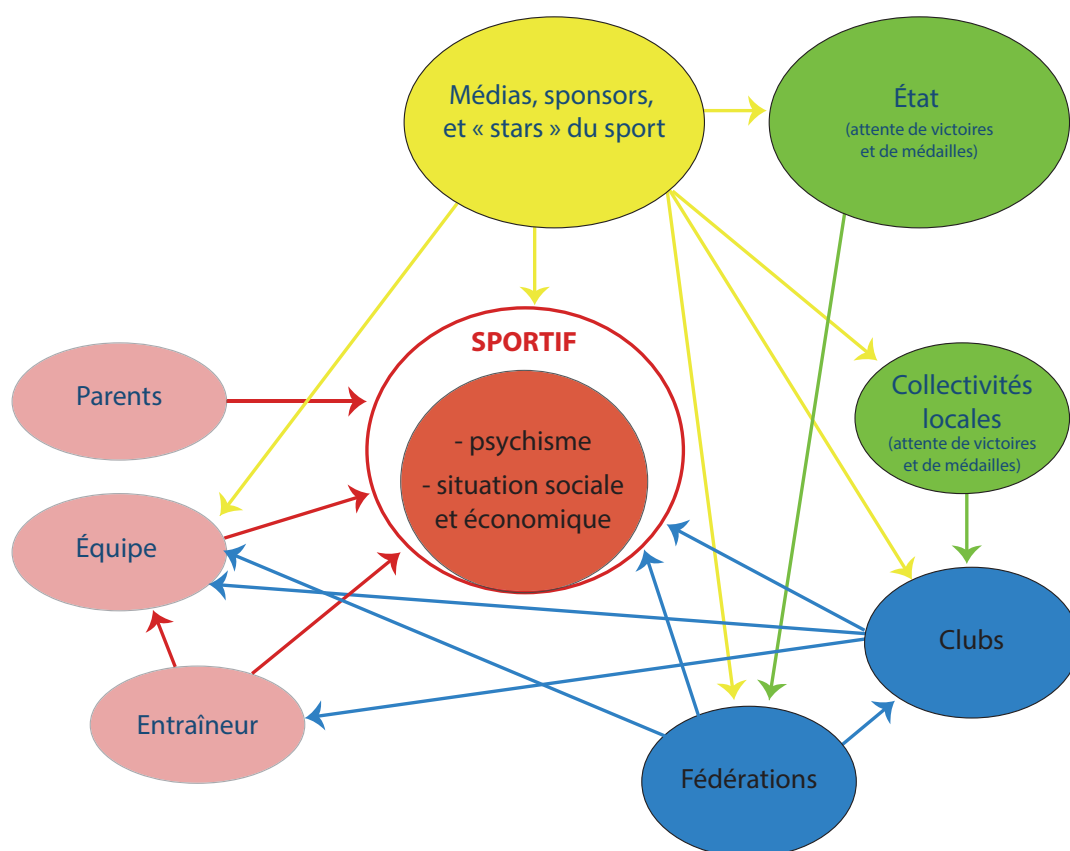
Médias, sponsors, et « stars » du sport

État
(attente de victoires et de médailles)

SPORTIF

Parents

- psychisme
- situation sociale et économique

Collectivités locales
(attente de victoires et de médailles)

Équipe

Clubs

Entraîneur

Fédérations